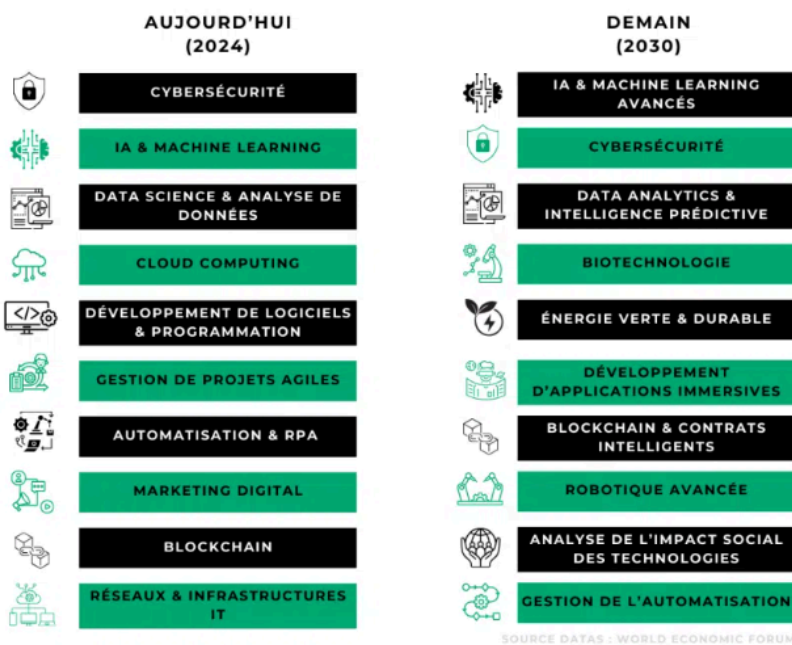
AUJOURD'HUI
(2024)

CYBERSÉCURITÉ

IA & MACHINE LEARNING

DATA SCIENCE & ANALYSE DE DONNÉES

CLOUD COMPUTING

DÉVELOPPEMENT DE LOGICIELS & PROGRAMMATION

GESTION DE PROJETS AGILES

AUTOMATISATION & RPA

MARKETING DIGITAL

BLOCKCHAIN

RÉSEAUX & INFRASTRUCTURES IT

DEMAIN
(2030)

IA & MACHINE LEARNING AVANCÉS

CYBERSÉCURITÉ

DATA ANALYTICS & INTELLIGENCE PRÉDICTIVE

BIOTECHNOLOGIE

ÉNERGIE VERTE & DURABLE

DÉVELOPPEMENT D'APPLICATIONS IMMERSIVES

BLOCKCHAIN & CONTRATS INTELLIGENTS

ROBOTIQUE AVANCÉE

ANALYSE DE L'IMPACT SOCIAL DES TECHNOLOGIES

GESTION DE L'AUTOMATISATION

SOURCE DATAS : WORLD ECONOMIC FORUM